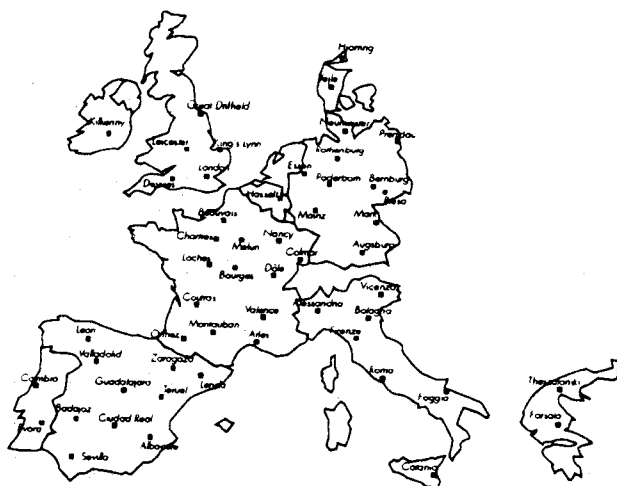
Hjørring
Vejle
Great Driffield
Kilkenny
Neumünster
Prenzlau
Leicester
King's Lynn
Rothenburg
London
Devizes
Essen
Paderborn
Bernburg
Hasselt
Riesa
Beauvais
Mainz
Marki
Nancy
Chemese
Melun
Colmar
Augsburg
Loches
Dôle
Bourges
Vicenza
Coutras
Alessandria
Bologna
Valence
Leon
Montauban
Firenze
Orthez
Arles
Valladolid
Zaragoza
Roma
Coimbra
Guadalajara
Teruel
Lerida
Foggia
Thessaloniki
Badajoz
Ciudad Real
Farsala
Evora
Albacete
Sevilla
Catania